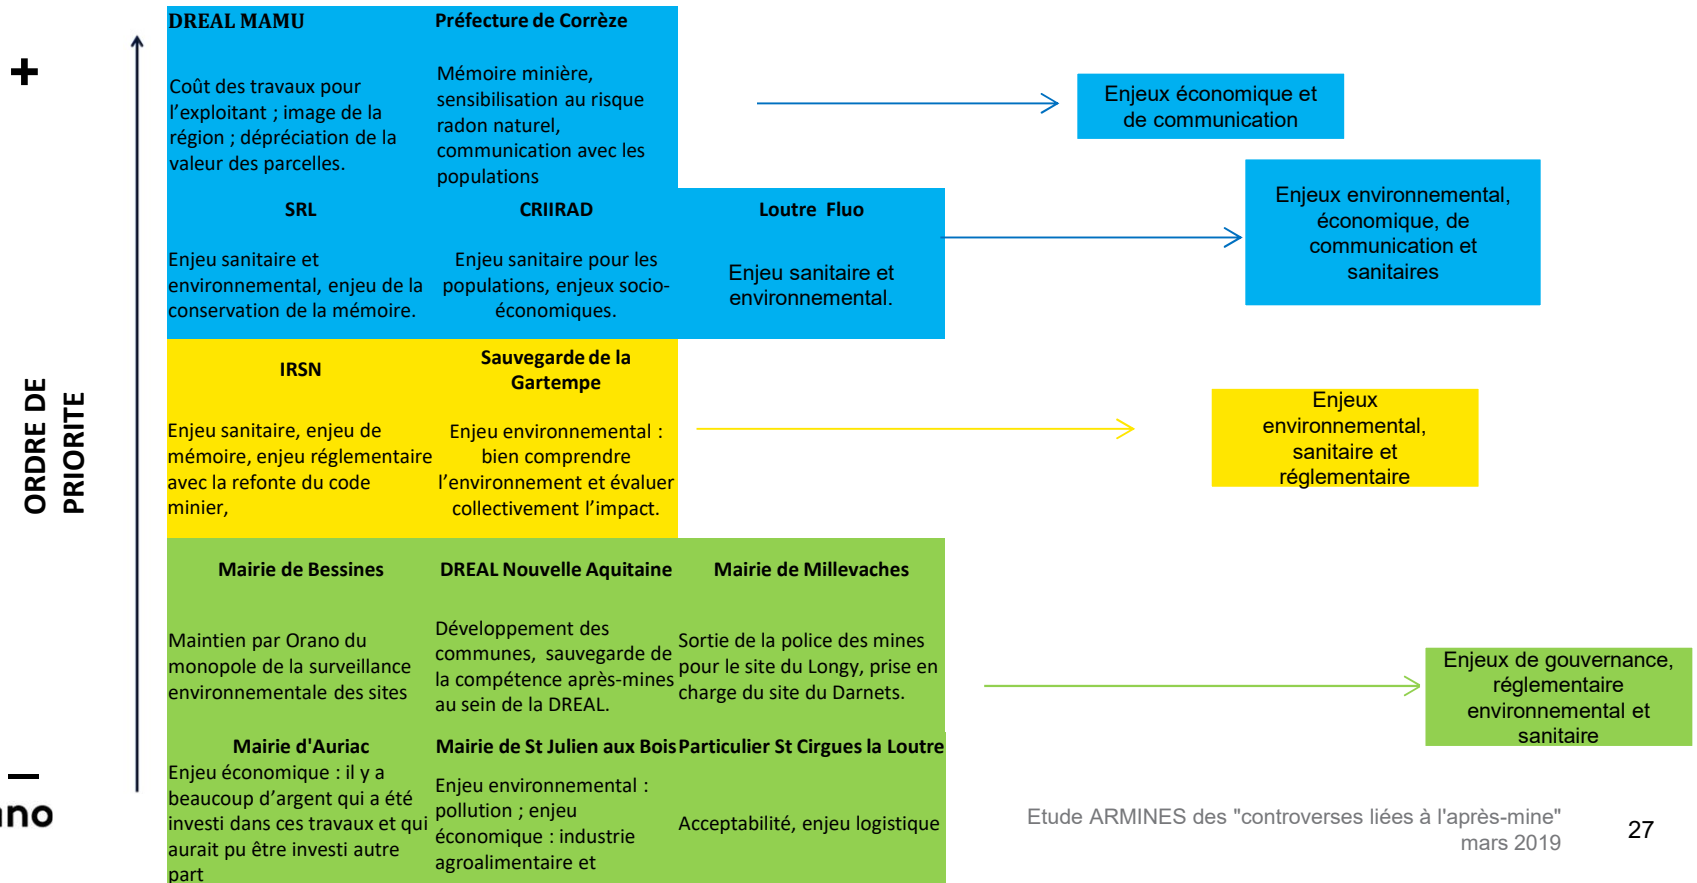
+

ORDRE DE PRIORITE

DREAL MAMU

Coût des travaux pour l'exploitant ; image de la région ; dépréciation de la valeur des parcelles.

Préfecture de Corrèze

Mémoire minière, sensibilisation au risque radon naturel, communication avec les populations

Enjeux économique et de communication

SRL

Enjeu sanitaire et environnemental, enjeu de la conservation de la mémoire.

CRIIRAD

Enjeu sanitaire pour les populations, enjeux socio-économiques.

Loutre Fluo

Enjeu sanitaire et environnemental.

Enjeux environnemental, économique, de communication et sanitaires

IRSN

Enjeu sanitaire, enjeu de mémoire, enjeu réglementaire avec la refonte du code minier,

Sauvegarde de la Gartempe

Enjeu environnemental : bien comprendre l'environnement et évaluer collectivement l'impact.

Enjeux environnemental, sanitaire et réglementaire

Mairie de Bessines

Maintien par Orano du monopole de la surveillance environnementale des sites

DREAL Nouvelle Aquitaine

Développement des communes, sauvegarde de la compétence après-mines au sein de la DREAL.

Mairie de Millevaches

Sortie de la police des mines pour le site du Longy, prise en charge du site du Darnets.

Enjeux de gouvernance, réglementaire environnemental et sanitaire

Mairie d'Auriac

Enjeu économique : il y a beaucoup d'argent qui a été investi dans ces travaux et qui aurait pu être investi autre part

Mairie de St Julien aux Bois

Enjeu environnemental : pollution ; enjeu économique : industrie agroalimentaire et

Particulier St Cirgues la Loutre

Acceptabilité, enjeu logistique

–

ano

Etude ARMINES des "controverses liées à l'après-mine" mars 2019

27